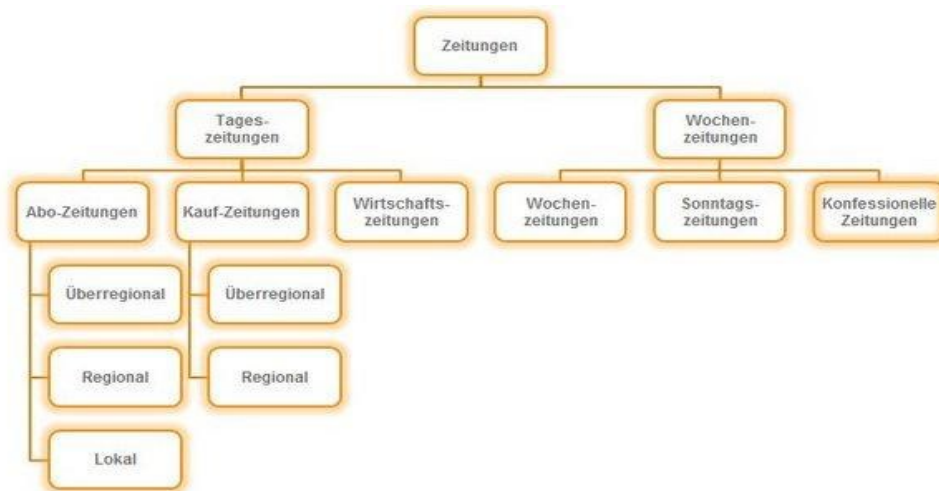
Zeitungen

Tageszeitungen

Wochenzeitungen

Abo-Zeitungen

Kauf-Zeitungen

Wirtschaftszeitungen

Wochenzeitungen

Sonntagszeitungen

Konfessionelle Zeitungen

Überregional

Regional

Lokal

Überregional

Regional